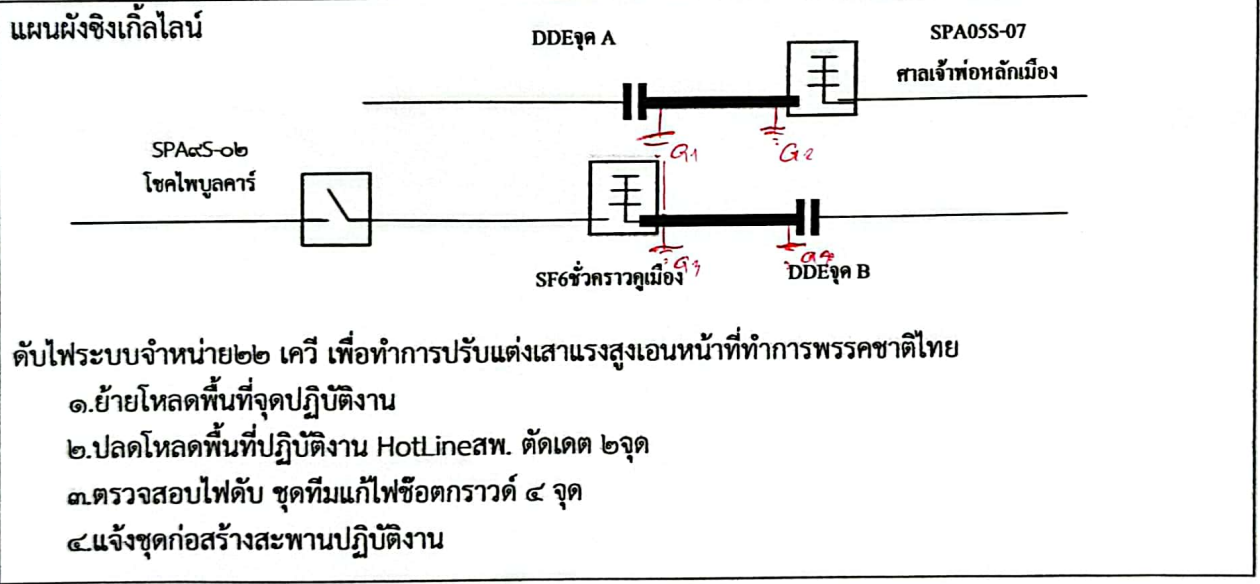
แผนผังชิงเกิ้ลไลน์

DDEจุด A

SPA05S-07
ศาลเจ้าพ่อหลักเมือง

SPA๙S-๐๒
โชคไพบูลคาร์

G1

G2

G3

G4

SF6ชั่วคราวคูเมือง

DDEจุด B

ดับไฟระบบจำหน่าย๒๒ เควี เพื่อทำการปรับแต่งเสาแรงสูงเอนหน้าที่ทำการพรรคชาติไทย

๑.ย้ายโหลดพื้นที่จุดปฏิบัติงาน

๒.ปลดโหลดพื้นที่ปฏิบัติงาน HotLineสพ. ตัดเดต ๒จุด

๓.ตรวจสอบไฟดับ ชุดทีมแก้ไฟช็อตกราวด์ ๔ จุด

๔แจ้งชุดก่อสร้างสะพานปฏิบัติงาน